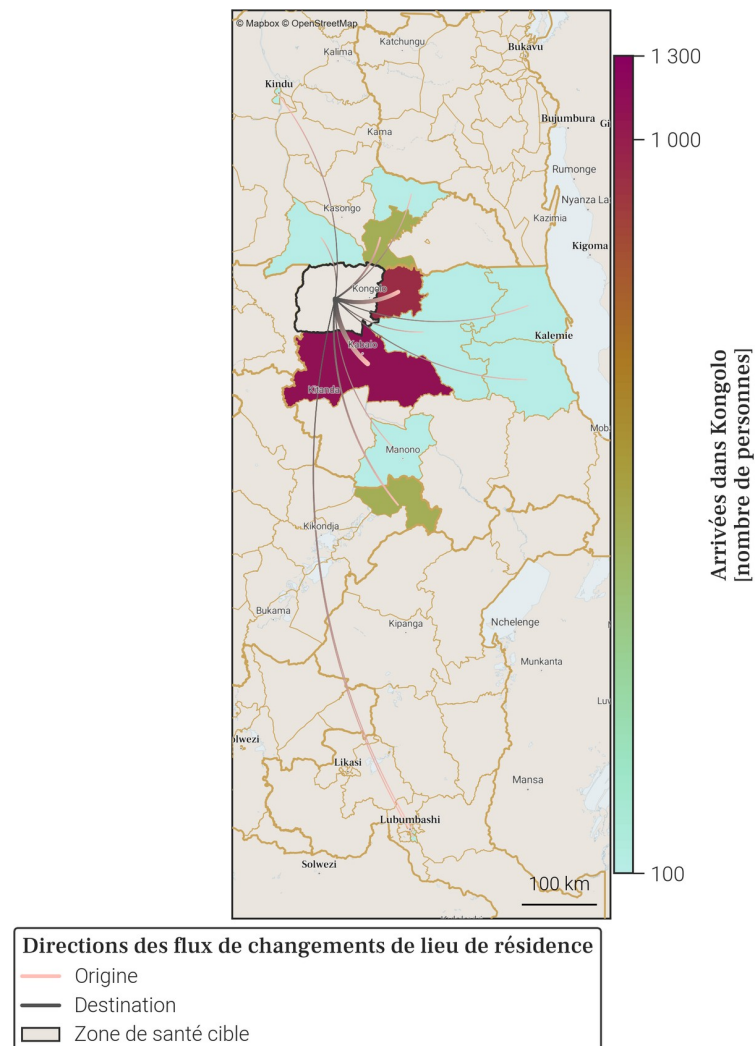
© Mapbox © OpenStreetMap

Katchungu
Kalima
Bukavu
Kindu
Bujumbura
Gi
Kama
Rumonge
Nyanza La
Kasongo
Kazimia
Kigoma
Kongolo
Kalemie
Kabalo
Kitanda
Mob
Manono
Kikondja
Bukama
Kipanga
Nchelenge
Munkanta
Luv
olwezi
Likasi
Mansa
Lubumbashi
Solwezi
100 km

1 300
1 000
100

Arrivées dans Kongolo [nombre de personnes]

Directions des flux de changements de lieu de résidence
Origine
Destination
Zone de santé cible